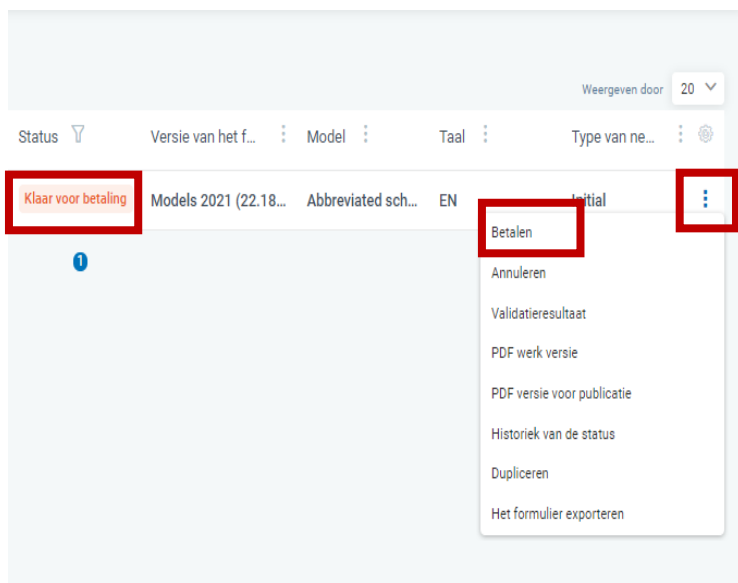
Weergeven door 20

| Status | Versie van het f... | Model | Taal | Type van ne... |
|---|---|---|---|---|
| Klaar voor betaling | Models 2021 (22.18... | Abbreviated sch... | EN | Initial |

1

Betalen
Annuleren
Validatieresultaat
PDF werk versie
PDF versie voor publicatie
Historiek van de status
Dupliceren
Het formulier exporteren